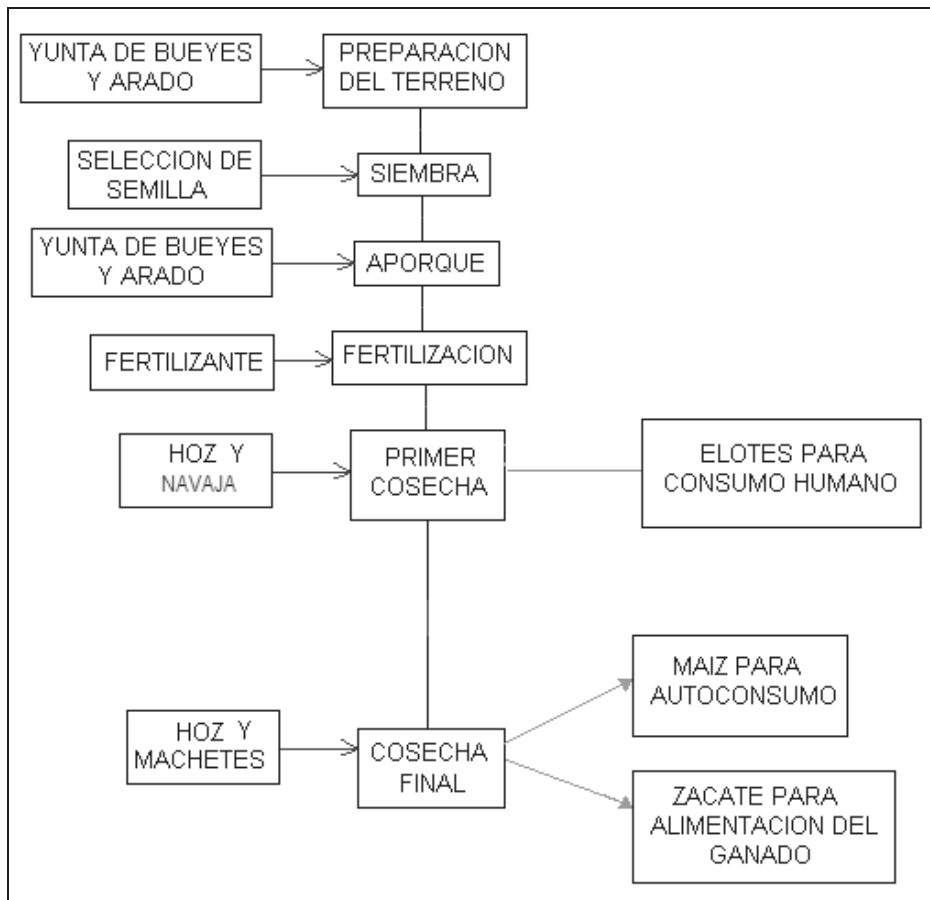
YUNTA DE BUEYES Y ARADO

PREPARACION DEL TERRENO

SELECCION DE SEMILLA

SIEMBRA

YUNTA DE BUEYES Y ARADO

APORQUE

FERTILIZANTE

FERTILIZACION

HOZ Y NAVAJA

PRIMER COSECHA

ELOTES PARA CONSUMO HUMANO

HOZ Y MACHETES

COSECHA FINAL

MAIZ PARA AUTOCONSUMO

ZACATE PARA ALIMENTACION DEL GANADO